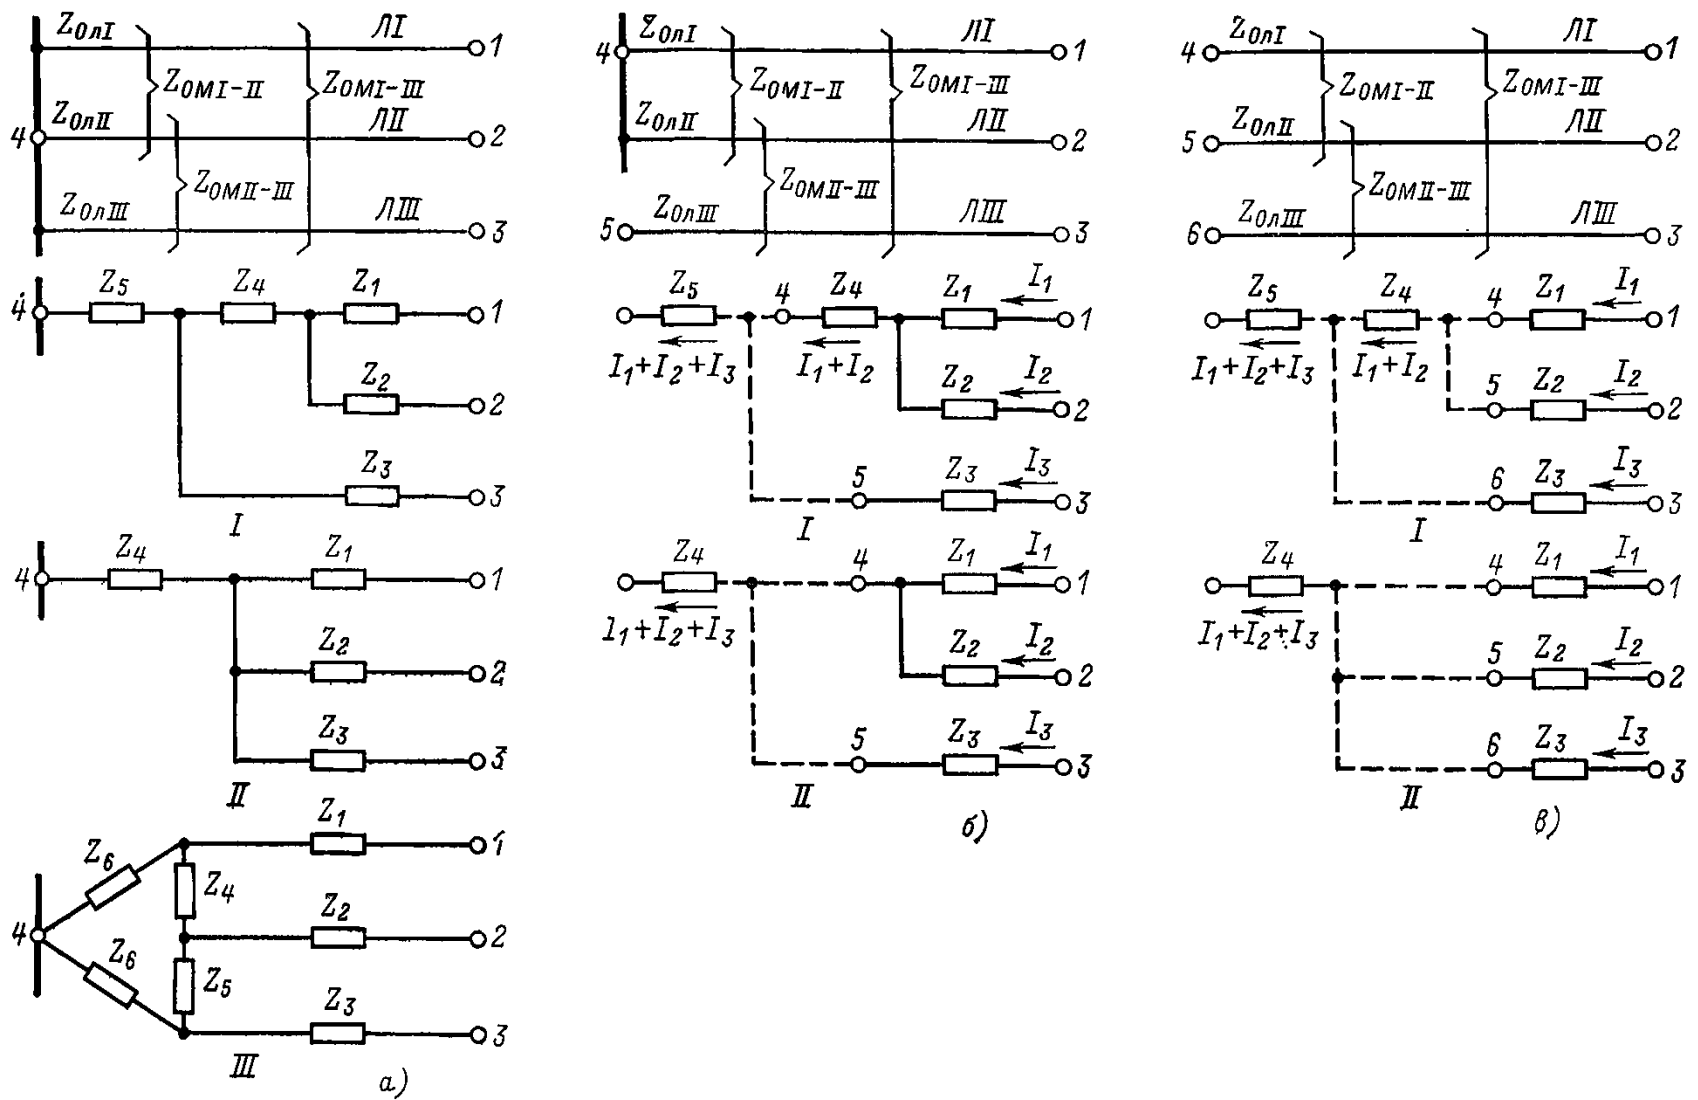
$Z_{0лI}$ $Z_{0MI-II}$ $Z_{0MI-III}$ ЛI 1
$Z_{0лII}$ 4 ЛII 2
$Z_{0MII-III}$
$Z_{0лIII}$ ЛIII 3

4 $Z_5$ $Z_4$ $Z_1$ 1
$Z_2$ 2
$Z_3$ 3
I

4 $Z_4$ $Z_1$ 1
$Z_2$ 2
$Z_3$ 3
II

$Z_6$ $Z_1$ 1
$Z_4$
4 $Z_2$ 2
$Z_6$ $Z_5$
$Z_3$ 3
III
а)

4 $Z_{0лI}$ $Z_{0MI-II}$ $Z_{0MI-III}$ ЛI 1
$Z_{0лII}$ ЛII 2
$Z_{0MII-III}$
5 $Z_{0лIII}$ ЛIII 3

$Z_5$ 4 $Z_4$ $Z_1$ $I_1$ 1
$I_1+I_2+I_3$ $I_1+I_2$ $Z_2$ $I_2$ 2
5 $Z_3$ $I_3$ 3
I

$Z_4$ 4 $Z_1$ $I_1$ 1
$I_1+I_2+I_3$ $Z_2$ $I_2$ 2
5 $Z_3$ $I_3$ 3
II
б)

4 $Z_{0лI}$ $Z_{0MI-II}$ $Z_{0MI-III}$ ЛI 1
5 $Z_{0лII}$ ЛII 2
$Z_{0MII-III}$
6 $Z_{0лIII}$ ЛIII 3

$Z_5$ $Z_4$ 4 $Z_1$ $I_1$ 1
$I_1+I_2+I_3$ $I_1+I_2$ 5 $Z_2$ $I_2$ 2
6 $Z_3$ $I_3$ 3
I

$Z_4$ 4 $Z_1$ $I_1$ 1
$I_1+I_2+I_3$ 5 $Z_2$ $I_2$ 2
6 $Z_3$ $I_3$ 3
II
в)